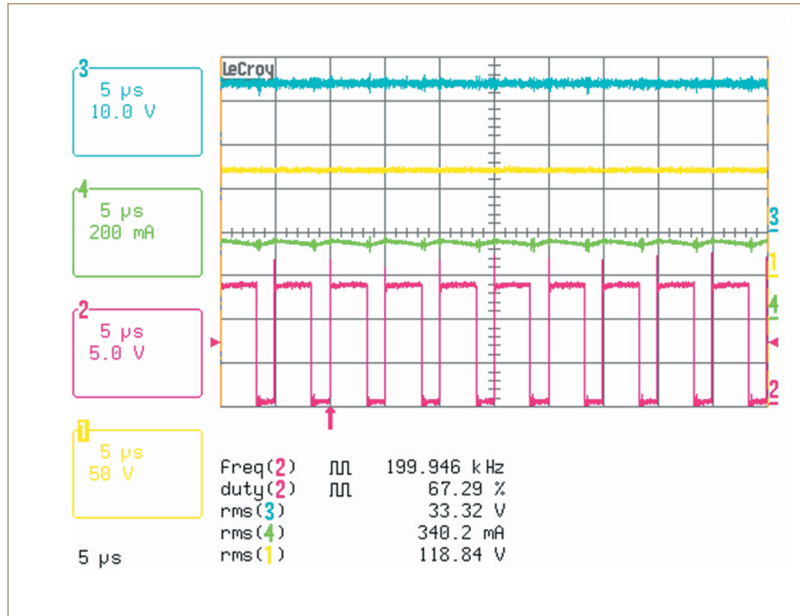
3
5 μs
10.0 V

4
5 μs
200 mA

2
5 μs
5.0 V

1
5 μs
50 V

5 μs

LeCroy

3
1
4
2

| | | | |
|---|---|---|---|
| freq(2) | ЛЛ | 199.946 | kHz |
| duty(2) | ЛЛ | 67.29 | % |
| rms(3) | | 33.32 | V |
| rms(4) | | 340.2 | mA |
| rms(1) | | 118.84 | V |